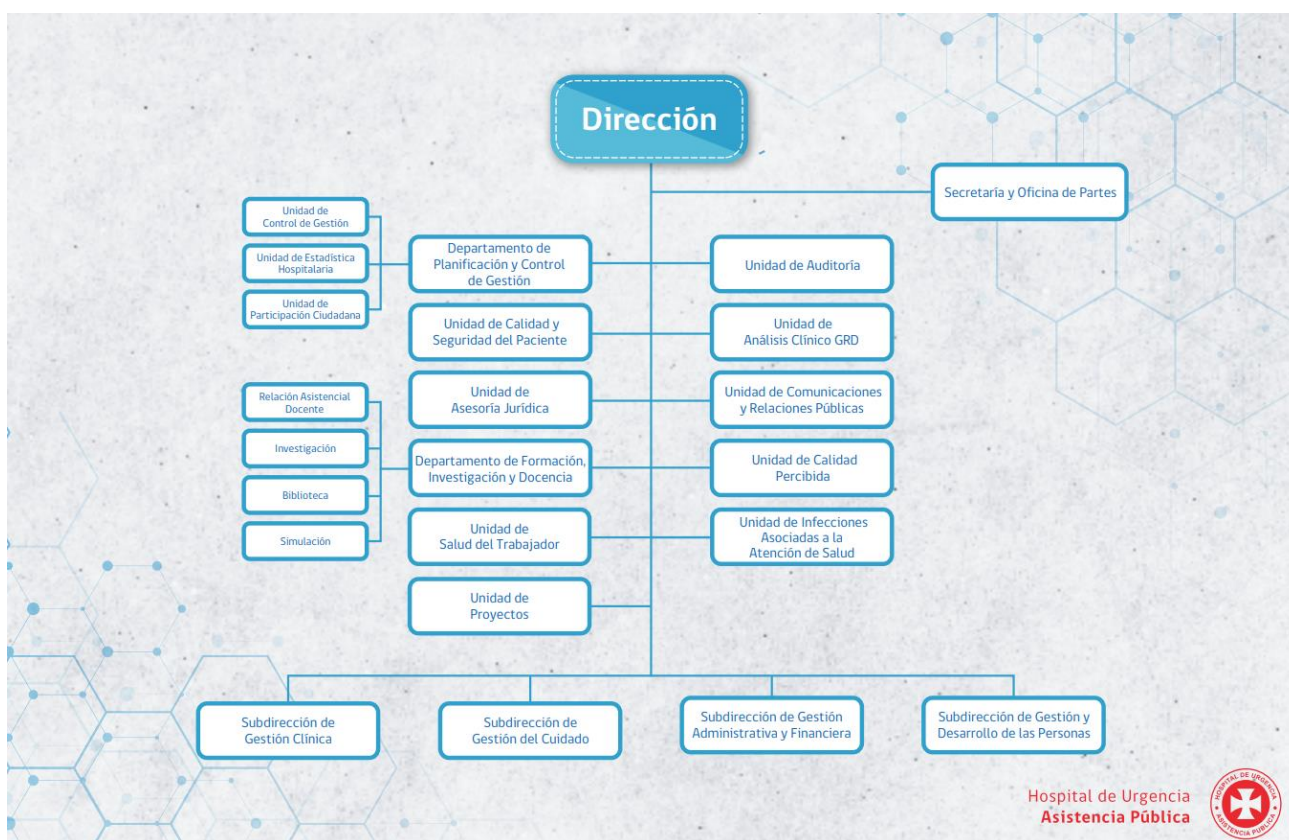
Dirección

Secretaría y Oficina de Partes

Unidad de Control de Gestión

Unidad de Estadística Hospitalaria

Unidad de Participación Ciudadana

Departamento de Planificación y Control de Gestión

Unidad de Auditoría

Unidad de Calidad y Seguridad del Paciente

Unidad de Análisis Clínico GRD

Relación Asistencial Docente

Investigación

Biblioteca

Simulación

Unidad de Asesoría Jurídica

Unidad de Comunicaciones y Relaciones Públicas

Departamento de Formación, Investigación y Docencia

Unidad de Calidad Percibida

Unidad de Salud del Trabajador

Unidad de Infecciones Asociadas a la Atención de Salud

Unidad de Proyectos

Subdirección de Gestión Clínica

Subdirección de Gestión del Cuidado

Subdirección de Gestión Administrativa y Financiera

Subdirección de Gestión y Desarrollo de las Personas

Hospital de Urgencia
Asistencia Pública

HOSPITAL DE URGENCIA ASISTENCIA PÚBLICA